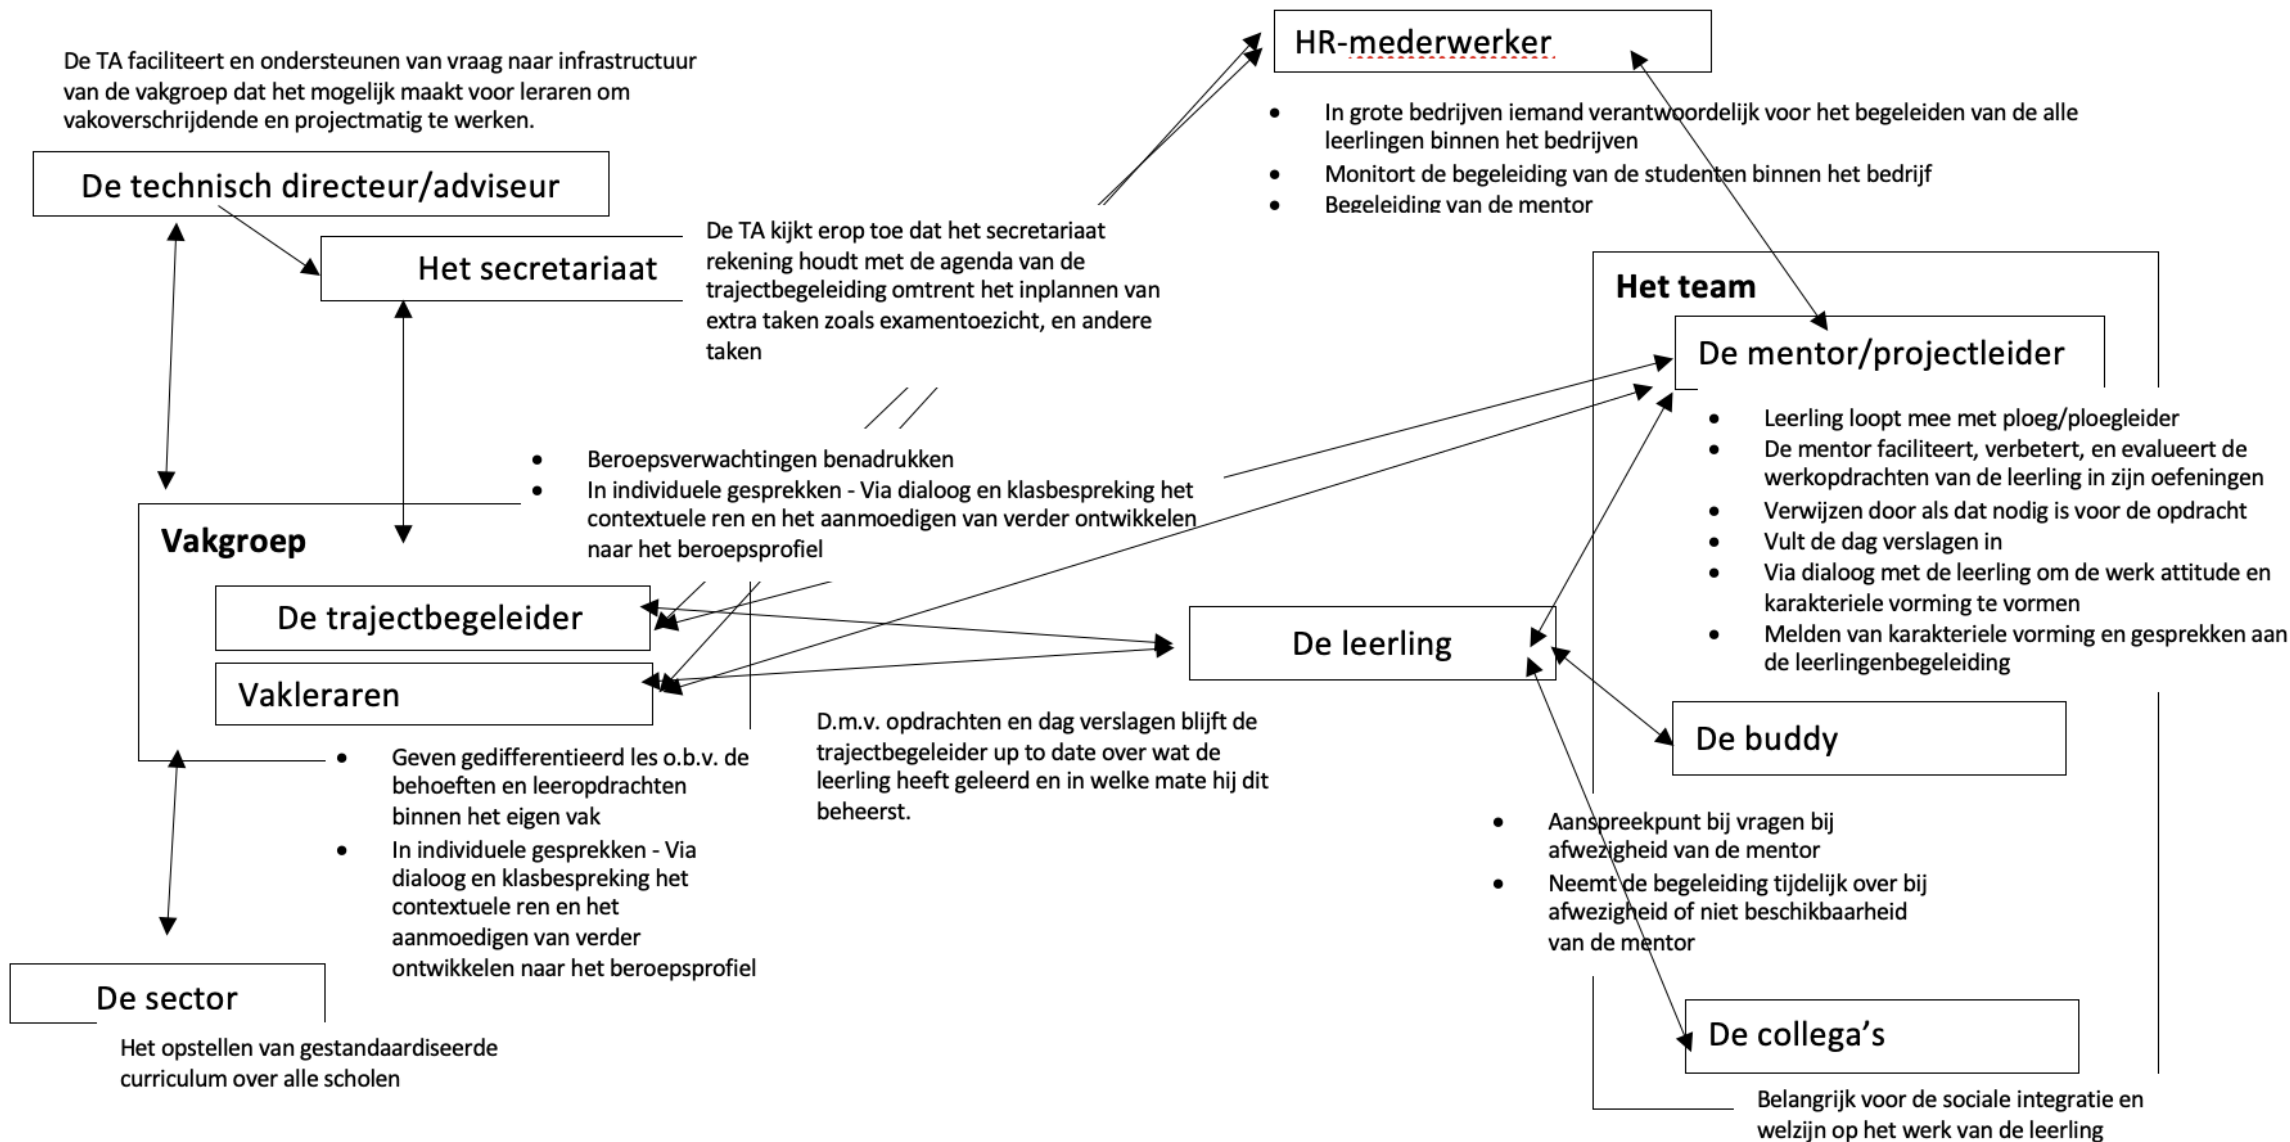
De TA faciliteert en ondersteunen van vraag naar infrastructuur van de vakgroep dat het mogelijk maakt voor leraren om vakoverschrijdende en projectmatig te werken.

De technisch directeur/adviseur

Het secretariaat

De TA kijkt erop toe dat het secretariaat rekening houdt met de agenda van de trajectbegeleiding omtrent het inplannen van extra taken zoals examentoezicht, en andere taken

HR-mederwerker

- In grote bedrijven iemand verantwoordelijk voor het begeleiden van de alle leerlingen binnen het bedrijven
- Monitort de begeleiding van de studenten binnen het bedrijf
- Begeleiding van de mentor

Het team

De mentor/projectleider

- Leerling loopt mee met ploeg/ploegleider
- De mentor faciliteert, verbetert, en evalueert de werkopdrachten van de leerling in zijn oefeningen
- Verwijzen door als dat nodig is voor de opdracht
- Vult de dag verslagen in
- Via dialoog met de leerling om de werk attitude en karakteriele vorming te vormen
- Melden van karakteriele vorming en gesprekken aan de leerlingenbegeleiding

- Beroepsverwachtingen benadrukken
- In individuele gesprekken - Via dialoog en klasbespreking het contextuele ren en het aanmoedigen van verder ontwikkelen naar het beroepsprofiel

Vakgroep

De trajectbegeleider

Vakleraren

De leerling

- Geven gedifferentieerd les o.b.v. de behoeften en leeropdrachten binnen het eigen vak
- In individuele gesprekken - Via dialoog en klasbespreking het contextuele ren en het aanmoedigen van verder ontwikkelen naar het beroepsprofiel

D.m.v. opdrachten en dag verslagen blijft de trajectbegeleider up to date over wat de leerling heeft geleerd en in welke mate hij dit beheerst.

De buddy

- Aanspreekpunt bij vragen bij afwezigheid van de mentor
- Neemt de begeleiding tijdelijk over bij afwezigheid of niet beschikbaarheid van de mentor

De sector

Het opstellen van gestandaardiseerde curriculum over alle scholen

De collega's

Belangrijk voor de sociale integratie en welzijn op het werk van de leerling